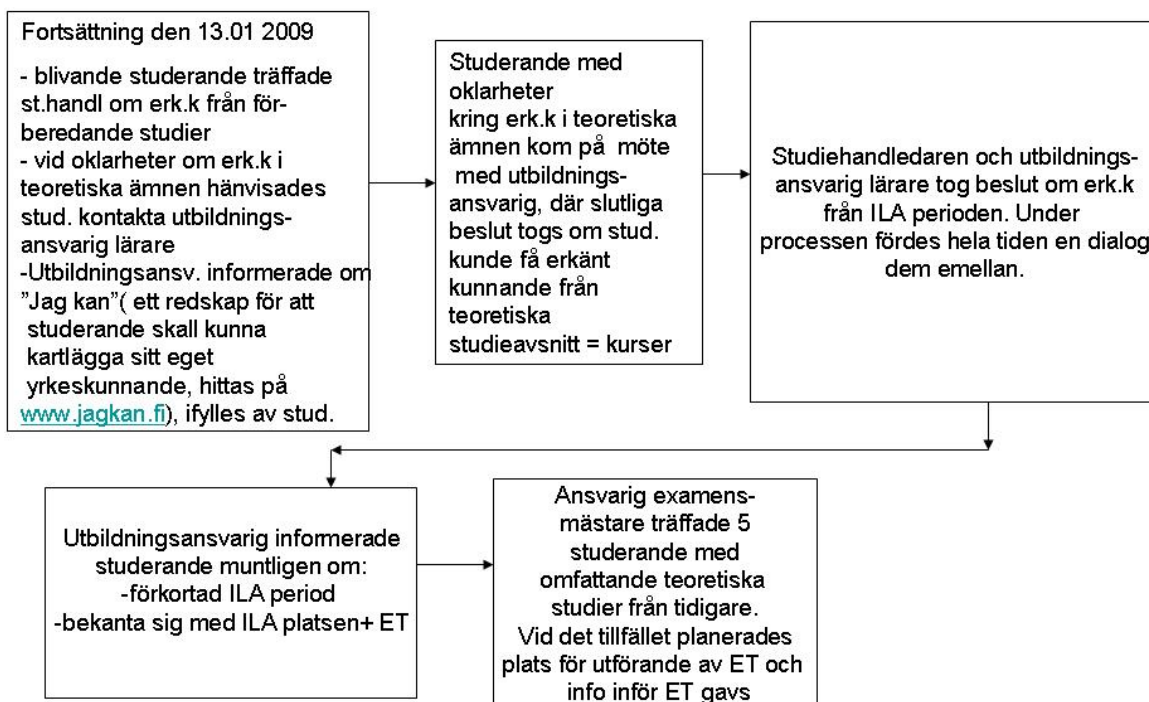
Fortsättning den 13.01 2009

- blivande studerande träffade st.handl om erk.k från förberedande studier
- vid oklarheter om erk.k i teoretiska ämnen hänvisades stud. kontakta utbildningsansvarig lärare
-Utbildningsansv. informerade om "Jag kan"( ett redskap för att studerande skall kunna kartlägga sitt eget yrkeskunnande, hittas på www.jagkan.fi), ifylles av stud.

Studerande med oklarheter kring erk.k i teoretiska ämnen kom på möte med utbildningsansvarig, där slutliga beslut togs om stud. kunde få erkänt kunnande från teoretiska studieavsnitt = kurser

Studiehandledaren och utbildningsansvarig lärare tog beslut om erk.k från ILA perioden. Under processen fördes hela tiden en dialog dem emellan.

Utbildningsansvarig informerade studerande muntligen om:
-förkortad ILA period
-bekanta sig med ILA platsen+ ET

Ansvarig examensmästare träffade 5 studerande med omfattande teoretiska studier från tidigare. Vid det tillfället planerades plats för utförande av ET och info inför ET gavs